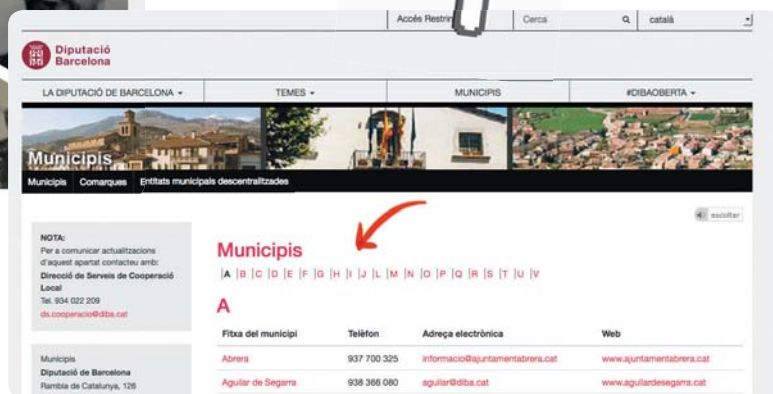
Accés Restri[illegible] Cerca català

Diputació Barcelona

LA DIPUTACIÓ DE BARCELONA ▾ TEMES ▾ MUNICIPIS #DIBAOBERTA ▾

Municipis

Municipis Comarques Entitats municipals descentralitzades

escoltar

NOTA:
Per a comunicar actualitzacions d'aquest apartat contacteu amb:
Direcció de Serveis de Cooperació Local
Tel. 934 022 209
ds.cooperacio@diba.cat

Municipis
Diputació de Barcelona
Rambla de Catalunya, 126

Municipis

|A |B |C |D |E |F |G |H |I |J |L |M |N |O |P |Q |R |S |T |U |V

A

| Fitxa del municipi | Telèfon | Adreça electrònica | Web |
|---|---|---|---|
| Abrera | 937 700 325 | informacio@ajuntamentabrera.cat | www.ajuntamentabrera.cat |
| Aguilar de Segarra | 938 366 080 | aguilar@diba.cat | www.aguilardesegarra.cat |